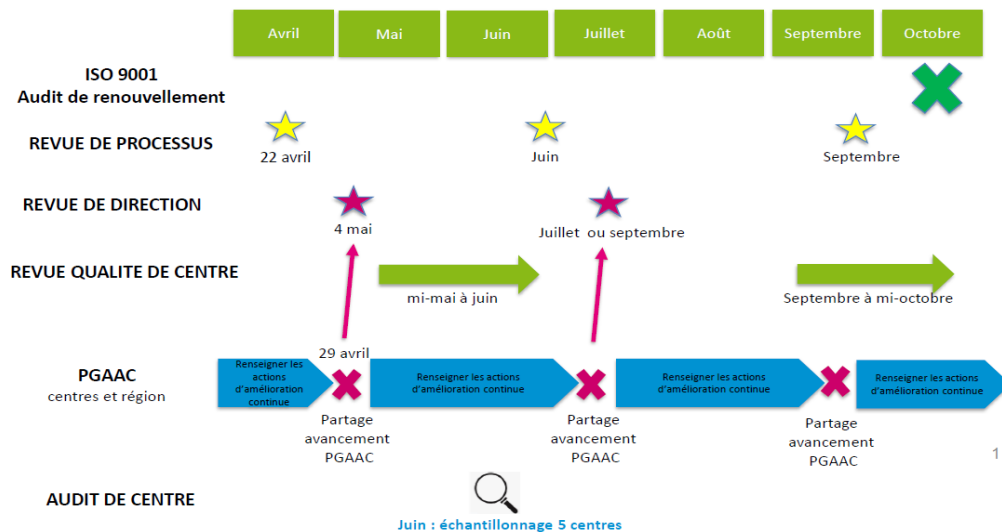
Avril
Mai
Juin
Juillet
Août
Septembre
Octobre

ISO 9001
Audit de renouvellement

REVUE DE PROCESSUS
22 avril
Juin
Septembre

REVUE DE DIRECTION
4 mai
Juillet ou septembre

REVUE QUALITE DE CENTRE
mi-mai à juin
Septembre à mi-octobre

PGAAC
centres et région
29 avril
Renseigner les actions d'amélioration continue
Partage avancement PGAAC
Renseigner les actions d'amélioration continue
Partage avancement PGAAC
Renseigner les actions d'amélioration continue
Partage avancement PGAAC
Renseigner les actions d'amélioration continue

1

AUDIT DE CENTRE
Juin : échantillonnage 5 centres